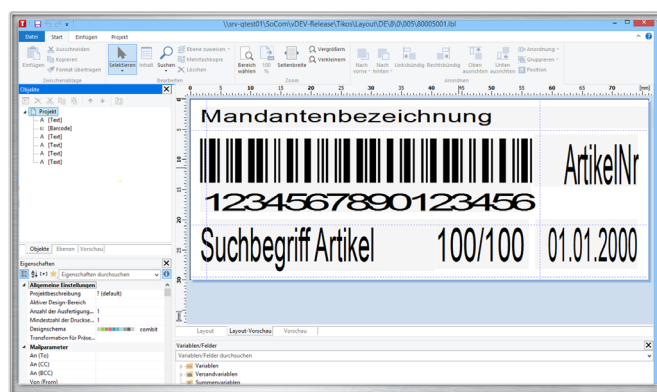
\\srv-qtest01\SoCom\vDEV-Release\Tikos\Layout\DE\B\0\005\80005001.lbl

Datei Start Einfügen Projekt

Ausschneiden
Kopieren
Format übertragen
Einfügen
Zwischenablage

Selektieren
Inhalt
Suchen
Ebene zuweisen
Mehrfachkopie
Löschen
Bearbeiten

Bereich wählen
100 %
Seitenbreite
Vergrößern
Verkleinern
Zoom

Nach vorne
Nach hinten
Linksbündig
Rechtsbündig
Oben ausrichten
Unten ausrichten
Anordnung
Gruppieren
Position
Anordnen

Objekte
Projekt
[Text]
[Barcode]
[Text]
[Text]
[Text]
[Text]

Objekte Ebenen Vorschau

Eigenschaften
Eigenschaften durchsuchen
Allgemeine Einstellungen
Projektbeschreibung ? (default)
Aktiver Design-Bereich
Anzahl der Ausfertigung... 1
Mindestzahl der Drucke... 1
Designschema combit
Transformation für Präse...
Mailparameter
An (To)
An (CC)
An (BCC)
Von (From)

0 5 10 15 20 25 30 35 40 45 50 55 60 65 70 [mm]

Mandantenbezeichnung
ArtikelNr
1234567890123456
Suchbegriff Artikel 100/100 01.01.2000

Layout Layout-Vorschau Vorschau

Variablen/Felder
Variablen/Felder durchsuchen
Variablen
Versandvariablen
Summenvariablen